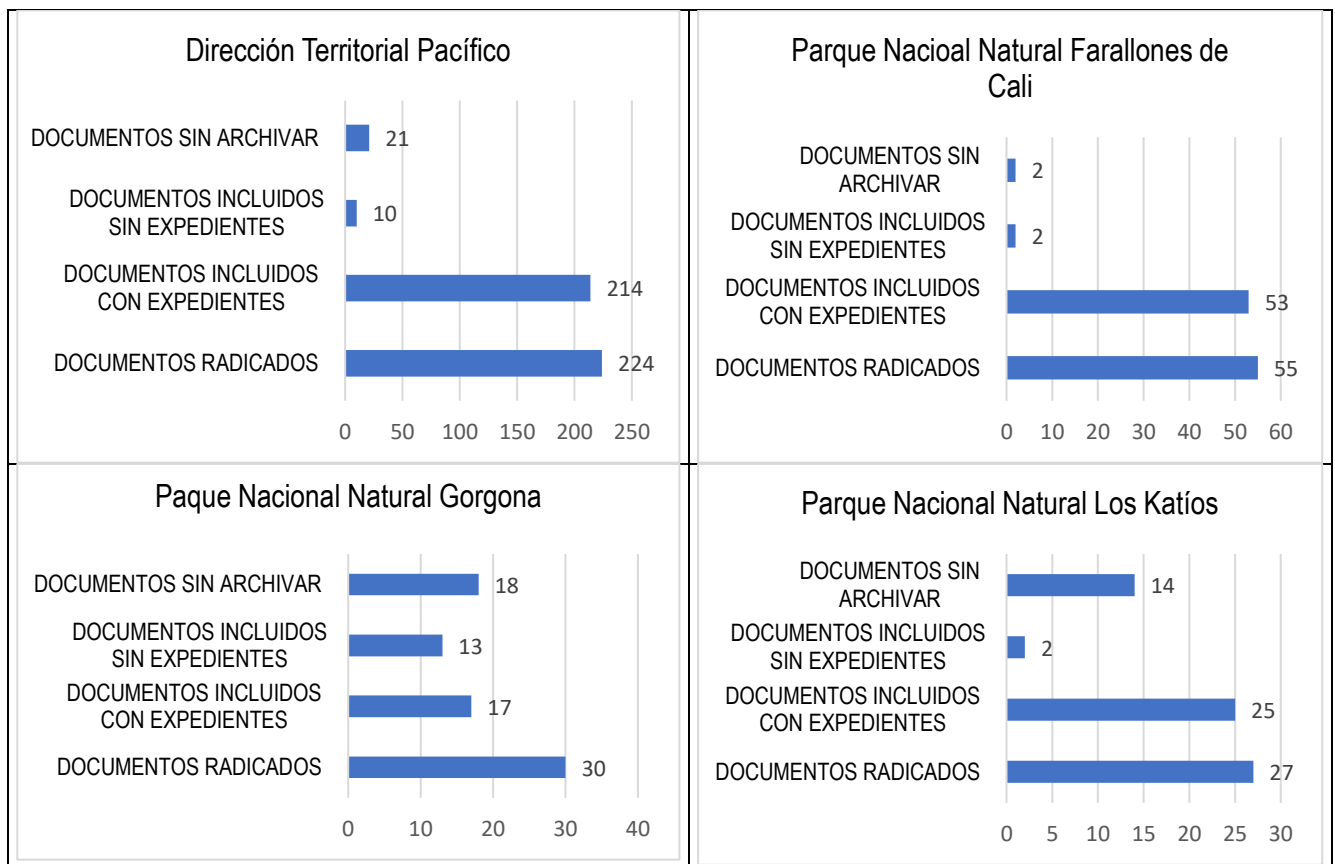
Dirección Territorial Pacífico

DOCUMENTOS SIN ARCHIVAR 21
DOCUMENTOS INCLUIDOS SIN EXPEDIENTES 10
DOCUMENTOS INCLUIDOS CON EXPEDIENTES 214
DOCUMENTOS RADICADOS 224

0 50 100 150 200 250

Parque Nacioal Natural Farallones de Cali

DOCUMENTOS SIN ARCHIVAR 2
DOCUMENTOS INCLUIDOS SIN EXPEDIENTES 2
DOCUMENTOS INCLUIDOS CON EXPEDIENTES 53
DOCUMENTOS RADICADOS 55

0 10 20 30 40 50 60

Paque Nacional Natural Gorgona

DOCUMENTOS SIN ARCHIVAR 18
DOCUMENTOS INCLUIDOS SIN EXPEDIENTES 13
DOCUMENTOS INCLUIDOS CON EXPEDIENTES 17
DOCUMENTOS RADICADOS 30

0 10 20 30 40

Parque Nacional Natural Los Katíos

DOCUMENTOS SIN ARCHIVAR 14
DOCUMENTOS INCLUIDOS SIN EXPEDIENTES 2
DOCUMENTOS INCLUIDOS CON EXPEDIENTES 25
DOCUMENTOS RADICADOS 27

0 5 10 15 20 25 30